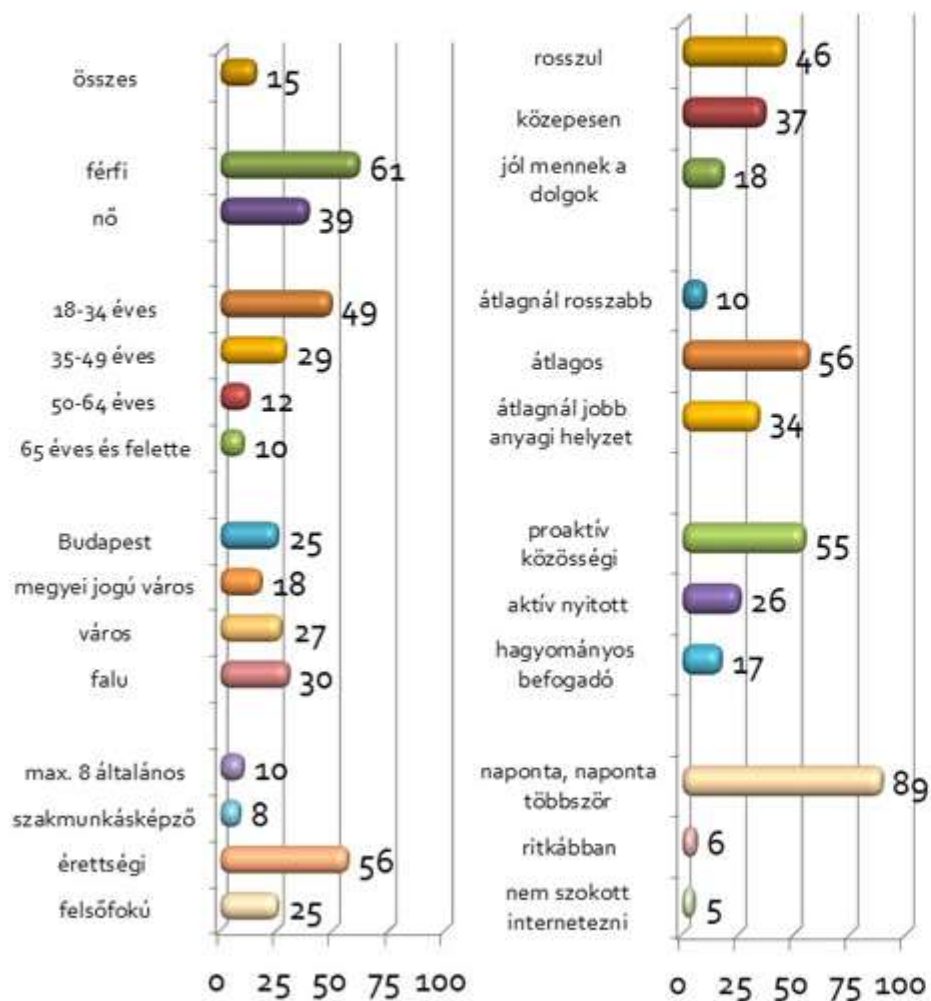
összes 15

férfi 61
nő 39

18-34 éves 49
35-49 éves 29
50-64 éves 12
65 éves és felette 10

Budapest 25
megyei jogú város 18
város 27
falu 30

max. 8 általános 10
szakmunkásképző 8
érettségi 56
felsőfokú 25

0 25 50 75 100

rosszul 46
közepesen 37
jól mennek a dolgok 18

átlagnál rosszabb 10
átlagos 56
átlagnál jobb anyagi helyzet 34

proaktív közösségi 55
aktív nyitott 26
hagyományos befogadó 17

naponta, naponta többször 89
ritkábban 6
nem szokott internetezni 5

0 25 50 75 100